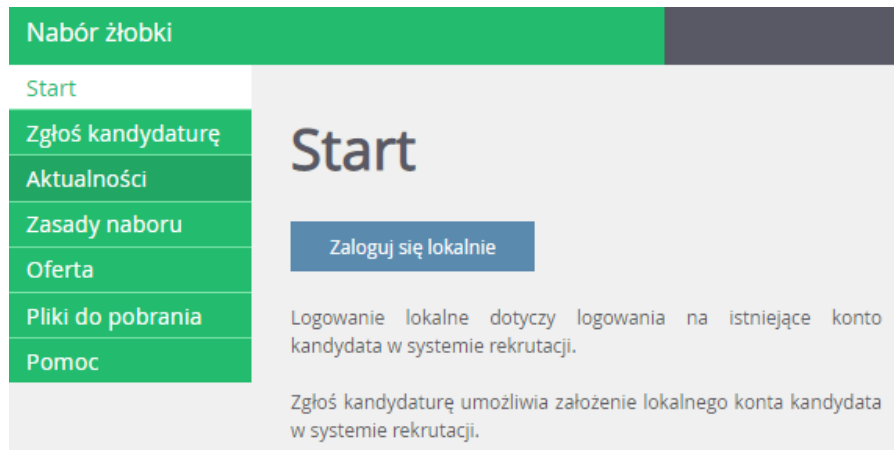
Nabór żłobki

Start
Zgłoś kandydaturę
Aktualności
Zasady naboru
Oferta
Pliki do pobrania
Pomoc

Start

Zaloguj się lokalnie

Logowanie lokalne dotyczy logowania na istniejące konto kandydata w systemie rekrutacji.

Zgłoś kandydaturę umożliwia założenie lokalnego konta kandydata w systemie rekrutacji.